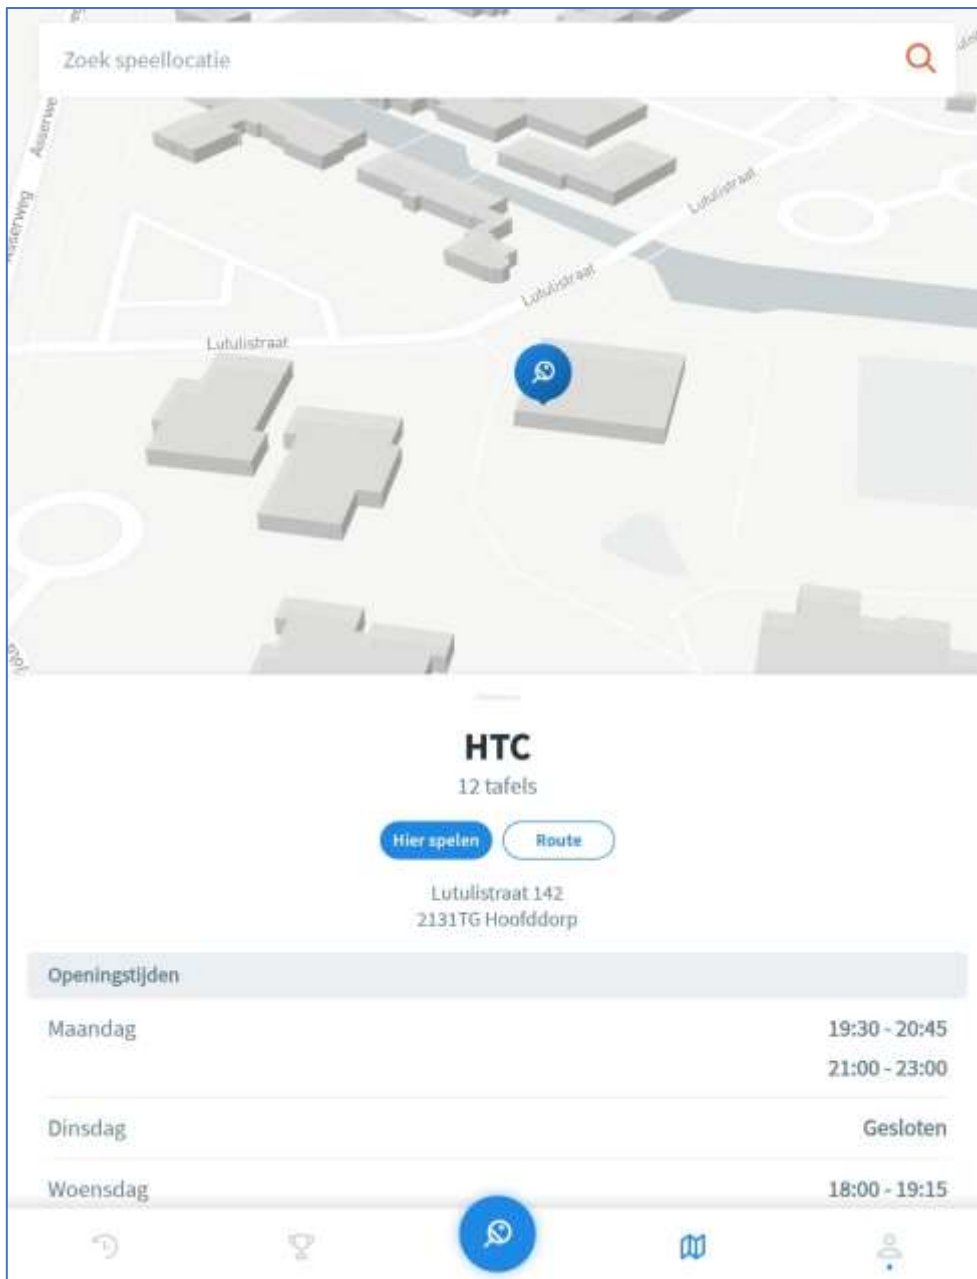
Zoek speellocatie

Asserwe

sserwig

Lutulistraat

Lutulistraat

Lutulistraat

HTC

12 tafels

Hier spelen

Route

Lutulistraat 142
2131TG Hoofddorp

Openingstijden

| | |
|---|---|
| Maandag | 19:30 - 20:45 |
| | 21:00 - 23:00 |
| Dinsdag | Gesloten |
| Woensdag | 18:00 - 19:15 |